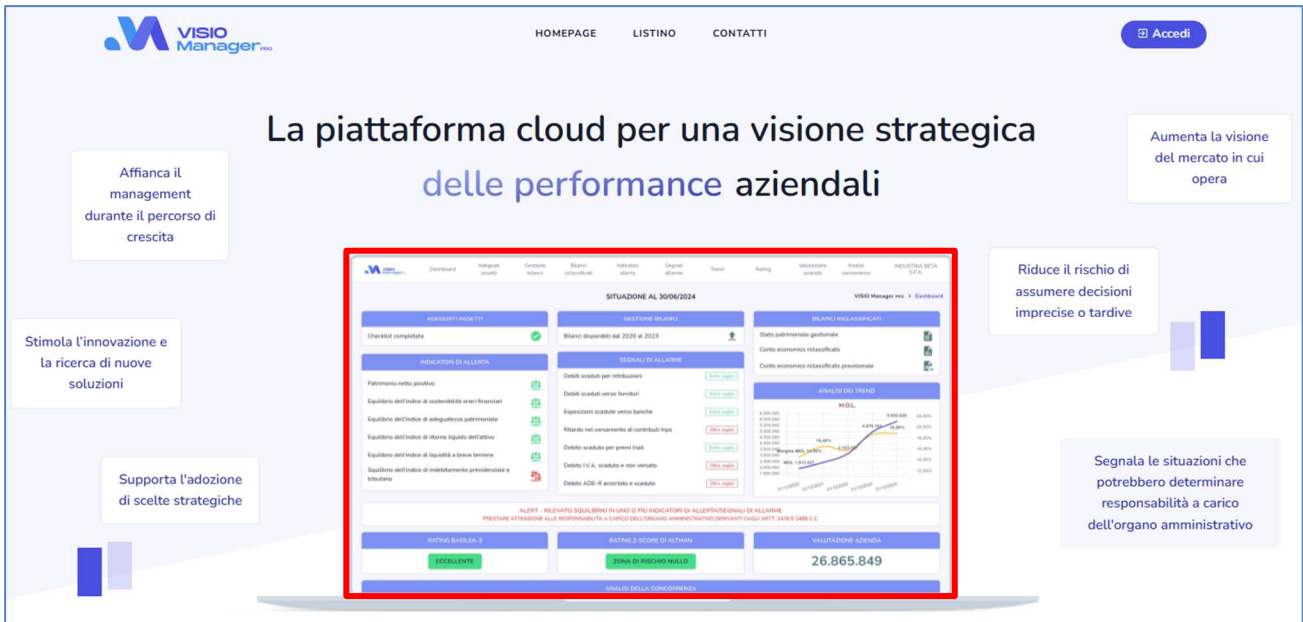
VISIO Manager PRO

HOMEPAGE LISTINO CONTATTI

Accedi

La piattaforma cloud per una visione strategica delle performance aziendali

Affianca il management durante il percorso di crescita

Stimola l'innovazione e la ricerca di nuove soluzioni

Supporta l'adozione di scelte strategiche

Aumenta la visione del mercato in cui opera

Riduce il rischio di assumere decisioni imprecise o tardive

Segnala le situazioni che potrebbero determinare responsabilità a carico dell'organo amministrativo

Dashboard Adeguati assetti Gestione bilanci Bilanci riclassificati Indicatori allerta Segnali allarme Trend Rating Valutazione azienda Analisi concorrenza INDUSTRIA BETA S.P.A.

SITUAZIONE AL 30/06/2024

VISIO Manager PRO > Dashboard

ADEGUATI ASSETTI
Checklist completata

GESTIONE BILANCI
Bilanci disponibili dal 2020 al 2023

BILANCI RICLASSIFICATI
Stato patrimoniale gestionale
Conto economico riclassificato
Conto economico riclassificato previsionale

INDICATORI DI ALLERTA
Patrimonio netto positivo
Equilibrio dell'indice di sostenibilità oneri finanziari
Equilibrio dell'indice di adeguatezza patrimoniale
Equilibrio dell'indice di ritorno liquido dell'attivo
Equilibrio dell'indice di liquidità a breve termine
Squilibrio dell'indice di indebitamento previdenziale e tributario

SEGNALI DI ALLARME
Debiti scaduti per retribuzioni Entro soglia
Debiti scaduti verso fornitori Entro soglia
Esposizioni scadute verso banche Entro soglia
Ritardo nel versamento di contributi Inps Oltre soglia
Debito scaduto per premi Inail Entro soglia
Debito I.V.A. scaduto e non versato Oltre soglia
Debito ADE-R accertato e scaduto Oltre soglia

ANALISI DEI TREND
MOL

ALERT - RILEVATO SQUILIBRIO IN UNO O PIÙ INDICATORI DI ALLERTA/SEGNALI DI ALLARME
PRESTARE ATTENZIONE ALLE RESPONSABILITÀ A CARICO DELL'ORGANO AMMINISTRATIVO DERIVANTI DAGLI ARTT. 2476 E 2486 C.C.

RATING BASILEA 3
ECCELLENTE

RATING Z-SCORE DI ALTMAN
ZONA DI RISCHIO NULLO

VALUTAZIONE AZIENDA
26.865.849

ANALISI DELLA CONCORRENZA